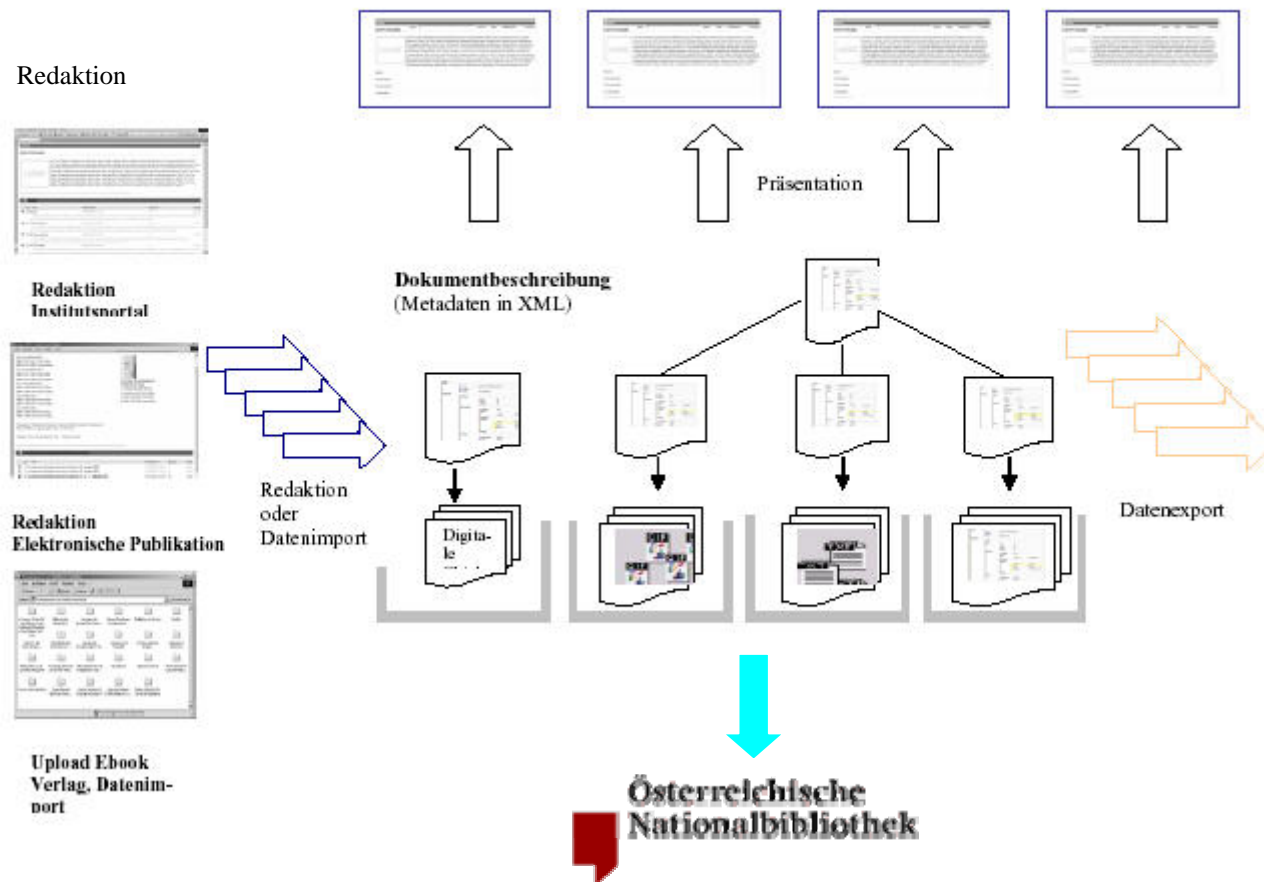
Redaktion

Präsentation

Dokumentbeschreibung
(Metadaten in XML)

Redaktion
Institutsportal

Redaktion oder Datenimport

Digitale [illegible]

Datenexport

Redaktion
Elektronische Publikation

Upload Ebook
Verlag, Datenimport

Österreichische
Nationalbibliothek